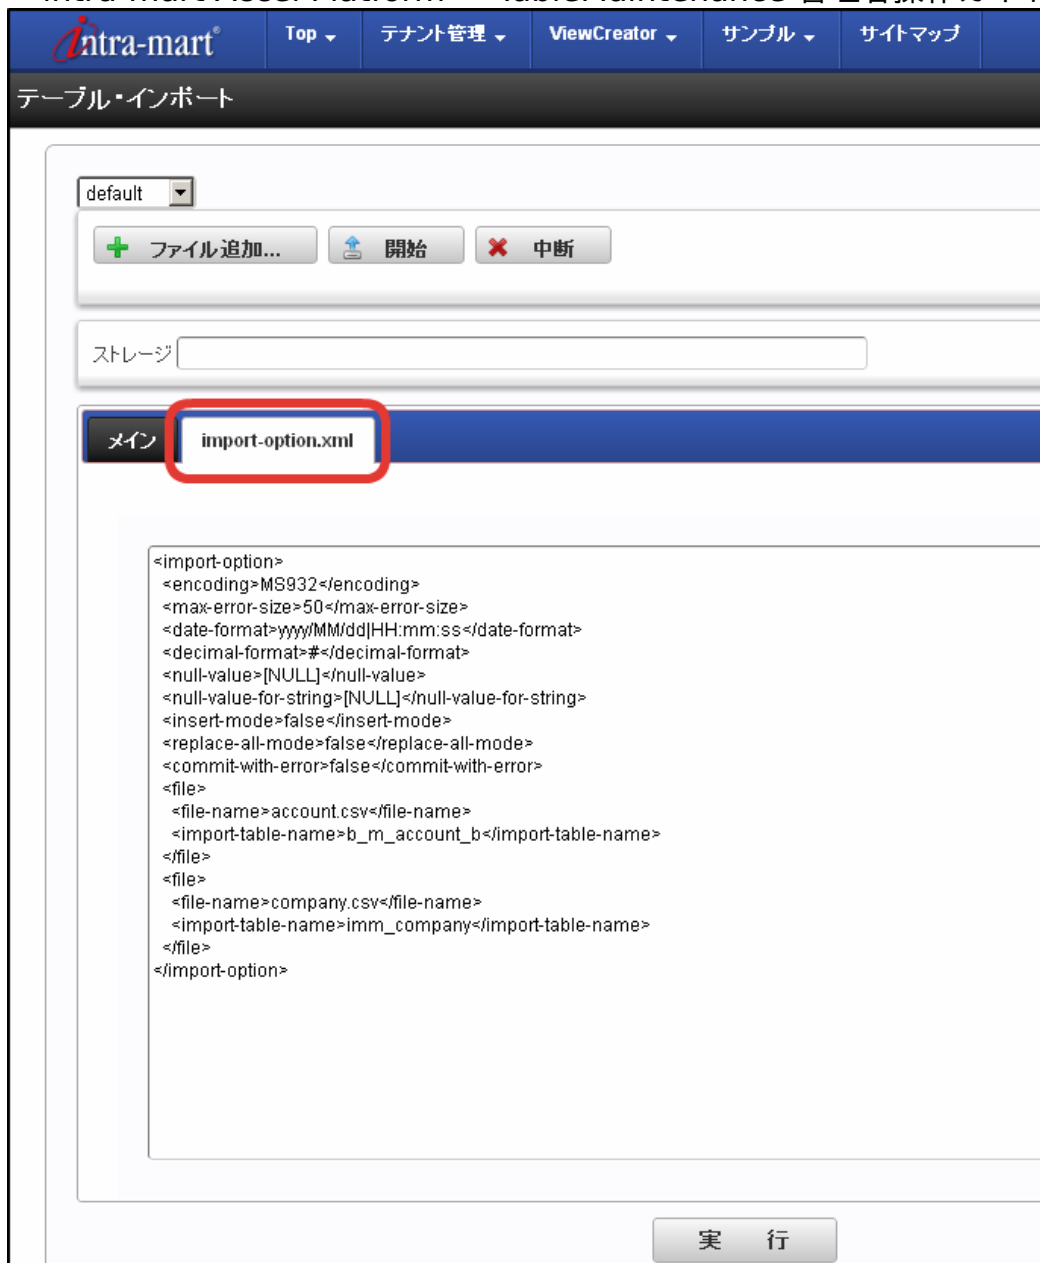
intra-mart

Top
テナント管理
ViewCreator
サンプル
サイトマップ

テーブル・インポート

default

ファイル追加...
開始
中断

ストレージ

メイン
import-option.xml

<import-option>
<encoding>MS932</encoding>
<max-error-size>50</max-error-size>
<date-format>yyyy/MM/dd|HH:mm:ss</date-format>
<decimal-format>#</decimal-format>
<null-value>[NULL]</null-value>
<null-value-for-string>[NULL]</null-value-for-string>
<insert-mode>false</insert-mode>
<replace-all-mode>false</replace-all-mode>
<commit-with-error>false</commit-with-error>
<file>
<file-name>account.csv</file-name>
<import-table-name>b_m_account_b</import-table-name>
</file>
<file>
<file-name>company.csv</file-name>
<import-table-name>imm_company</import-table-name>
</file>
</import-option>

実 行